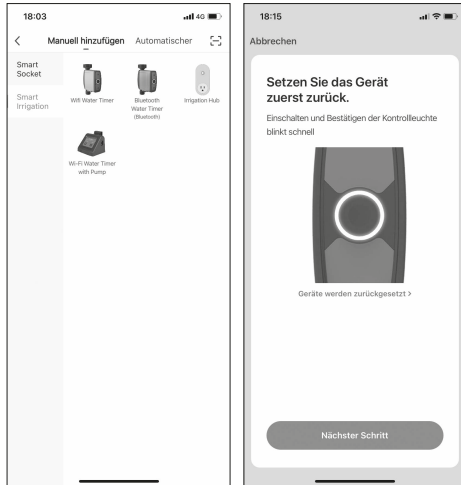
18:03

4G

<

Manuell hinzufügen

Automatischer

Smart Socket

Smart Irrigation

Wifi Water Timer

Bluetooth Water Timer (Bluetooth)

Irrigation Hub

Wi-Fi Water Timer with Pump

18:15

Abbrechen

Setzen Sie das Gerät zuerst zurück.

Einschalten und Bestätigen der Kontrollleuchte blinkt schnell

Geräte werden zurückgesetzt >

Nächster Schritt